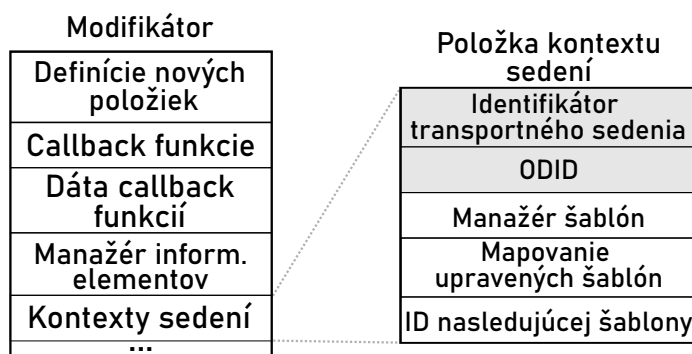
Modifikátor

Definície nových položiek

Callback funkcie

Dáta callback funkcií

Manažér inform. elementov

Kontexty sedení

...

Položka kontextu sedení

Identifikátor transportného sedenia

ODID

Manažér šablón

Mapovanie upravených šablón

ID nasledujúcej šablony